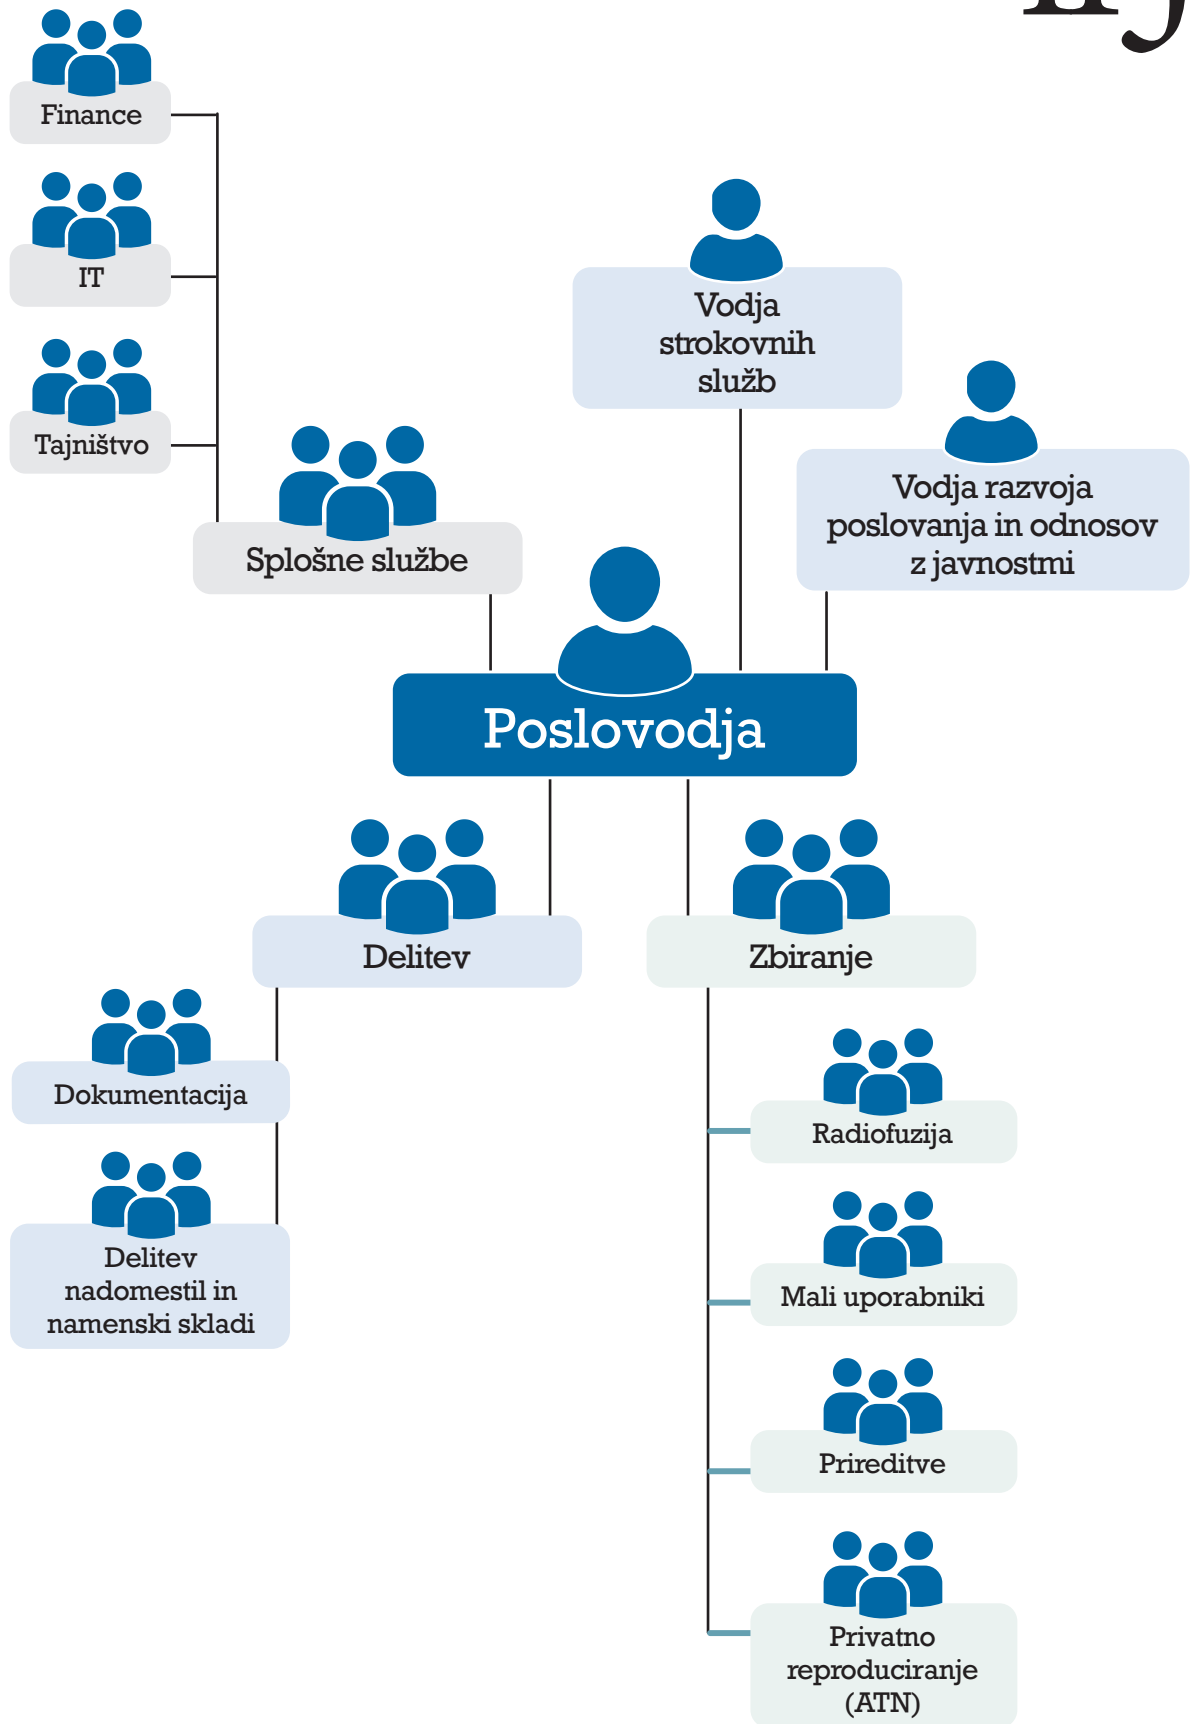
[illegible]

Finance

IT

Tajništvo

Splošne službe

Vodja strokovnih služb

Vodja razvoja poslovanja in odnosov z javnostmi

Poslovodja

Delitev

Zbiranje

Dokumentacija

Delitev nadomestil in namenski skladi

Radiofuzija

Mali uporabniki

Prireditve

Privatno reproduciranje (ATN)